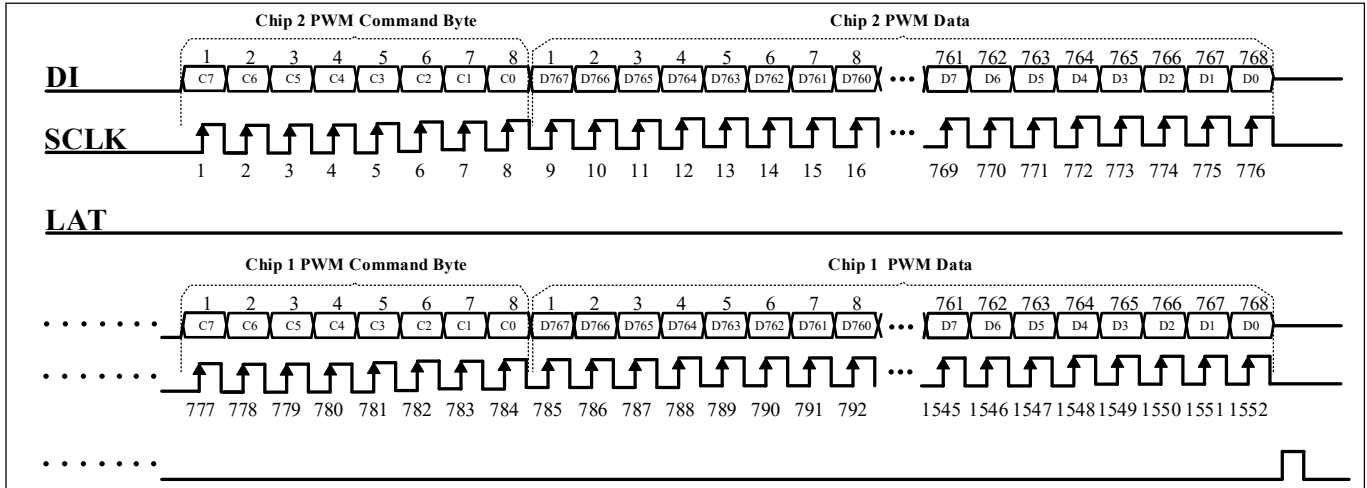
Chip 2 PWM Command Byte

Chip 2 PWM Data

1 2 3 4 5 6 7 8 1 2 3 4 5 6 7 8 761 762 763 764 765 766 767 768

DI

C7 C6 C5 C4 C3 C2 C1 C0 D767 D766 D765 D764 D763 D762 D761 D760 ••• D7 D6 D5 D4 D3 D2 D1 D0

SCLK

•••

1 2 3 4 5 6 7 8 9 10 11 12 13 14 15 16 769 770 771 772 773 774 775 776

LAT

Chip 1 PWM Command Byte

Chip 1 PWM Data

1 2 3 4 5 6 7 8 1 2 3 4 5 6 7 8 761 762 763 764 765 766 767 768

• • • • • • • C7 C6 C5 C4 C3 C2 C1 C0 D767 D766 D765 D764 D763 D762 D761 D760 ••• D7 D6 D5 D4 D3 D2 D1 D0

• • • • • • • •••

777 778 779 780 781 782 783 784 785 786 787 788 789 790 791 792 1545 1546 1547 1548 1549 1550 1551 1552

• • • • • • •